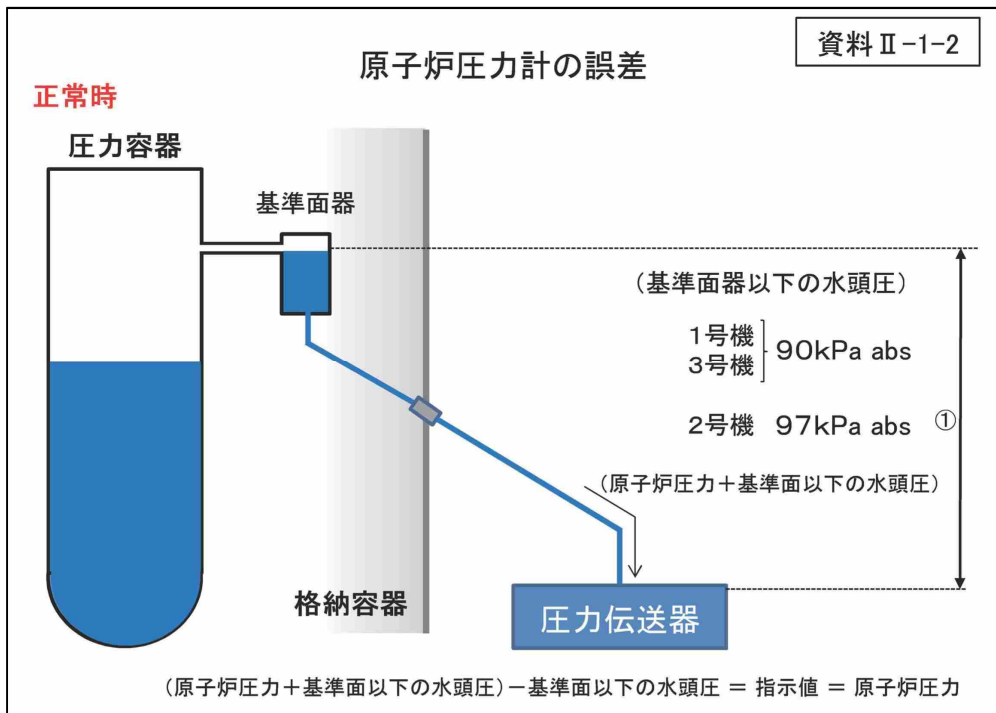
資料Ⅱ-1-2

原子炉圧力計の誤差

正常時

圧力容器

基準面器

（基準面器以下の水頭圧）

1号機
3号機 90kPa abs

2号機 97kPa abs ①

（原子炉圧力＋基準面以下の水頭圧）

格納容器

圧力伝送器

（原子炉圧力＋基準面以下の水頭圧）－基準面以下の水頭圧 ＝ 指示値 ＝ 原子炉圧力